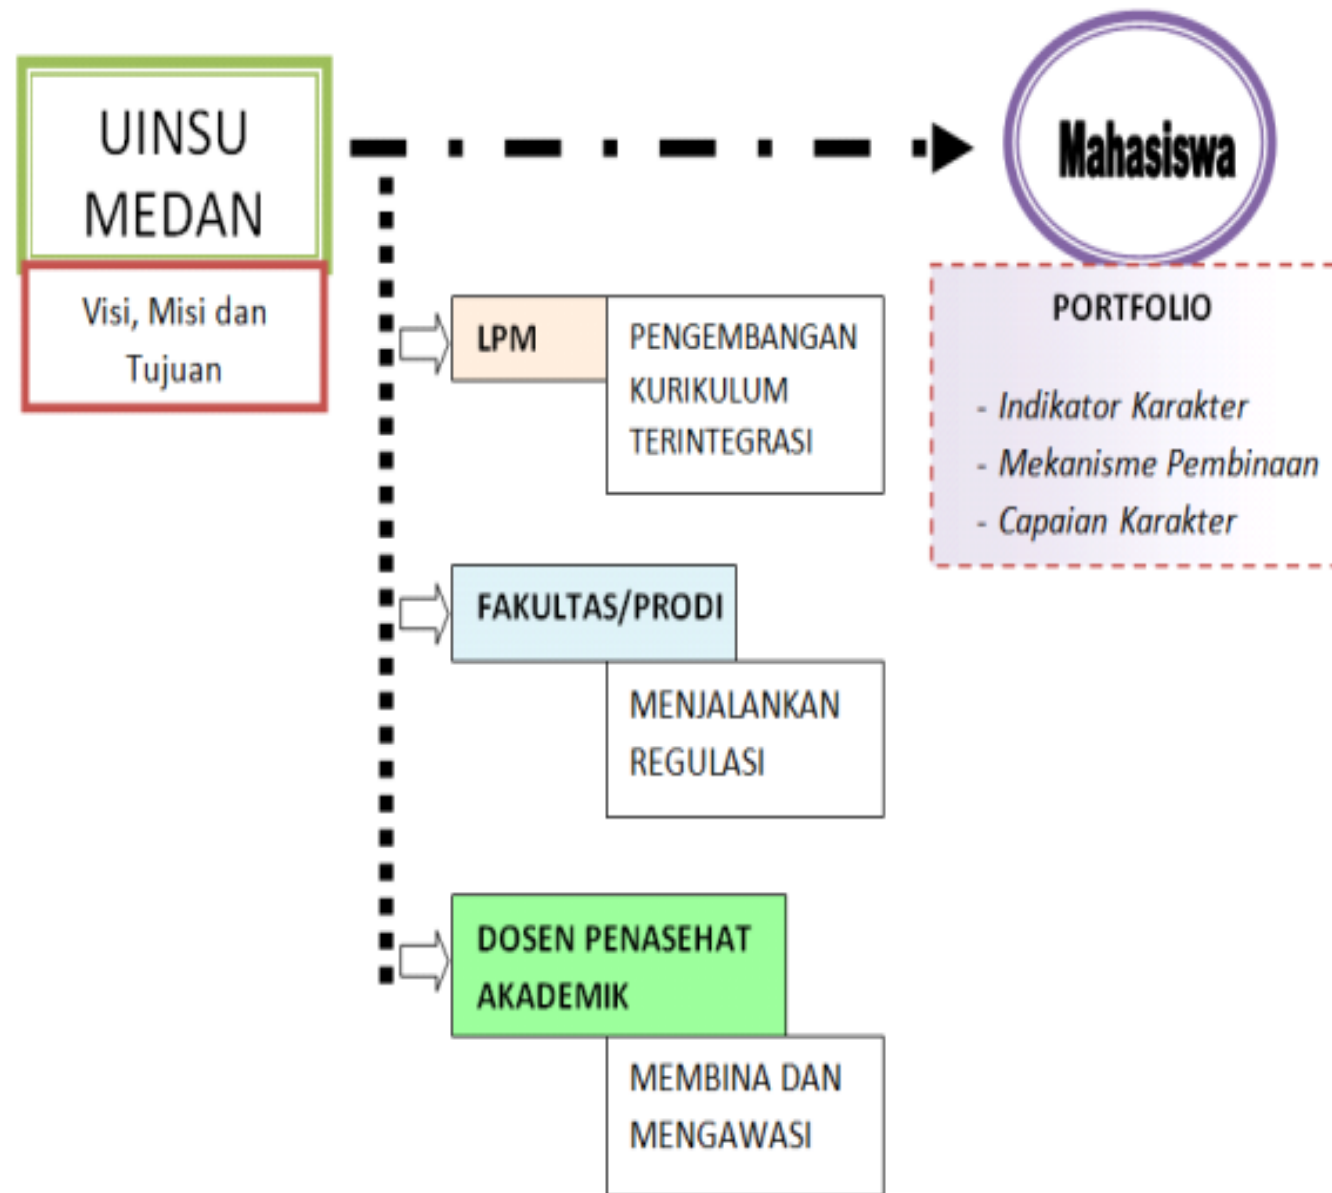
UINSU MEDAN

Visi, Misi dan Tujuan

Mahasiswa

PORTFOLIO

- Indikator Karakter
- Mekanisme Pembinaan
- Capaian Karakter

LPM

PENGEMBANGAN KURIKULUM TERINTEGRASI

FAKULTAS/PRODI

MENJALANKAN REGULASI

DOSEN PENASEHAT AKADEMIK

MEMBINA DAN MENGAWASI